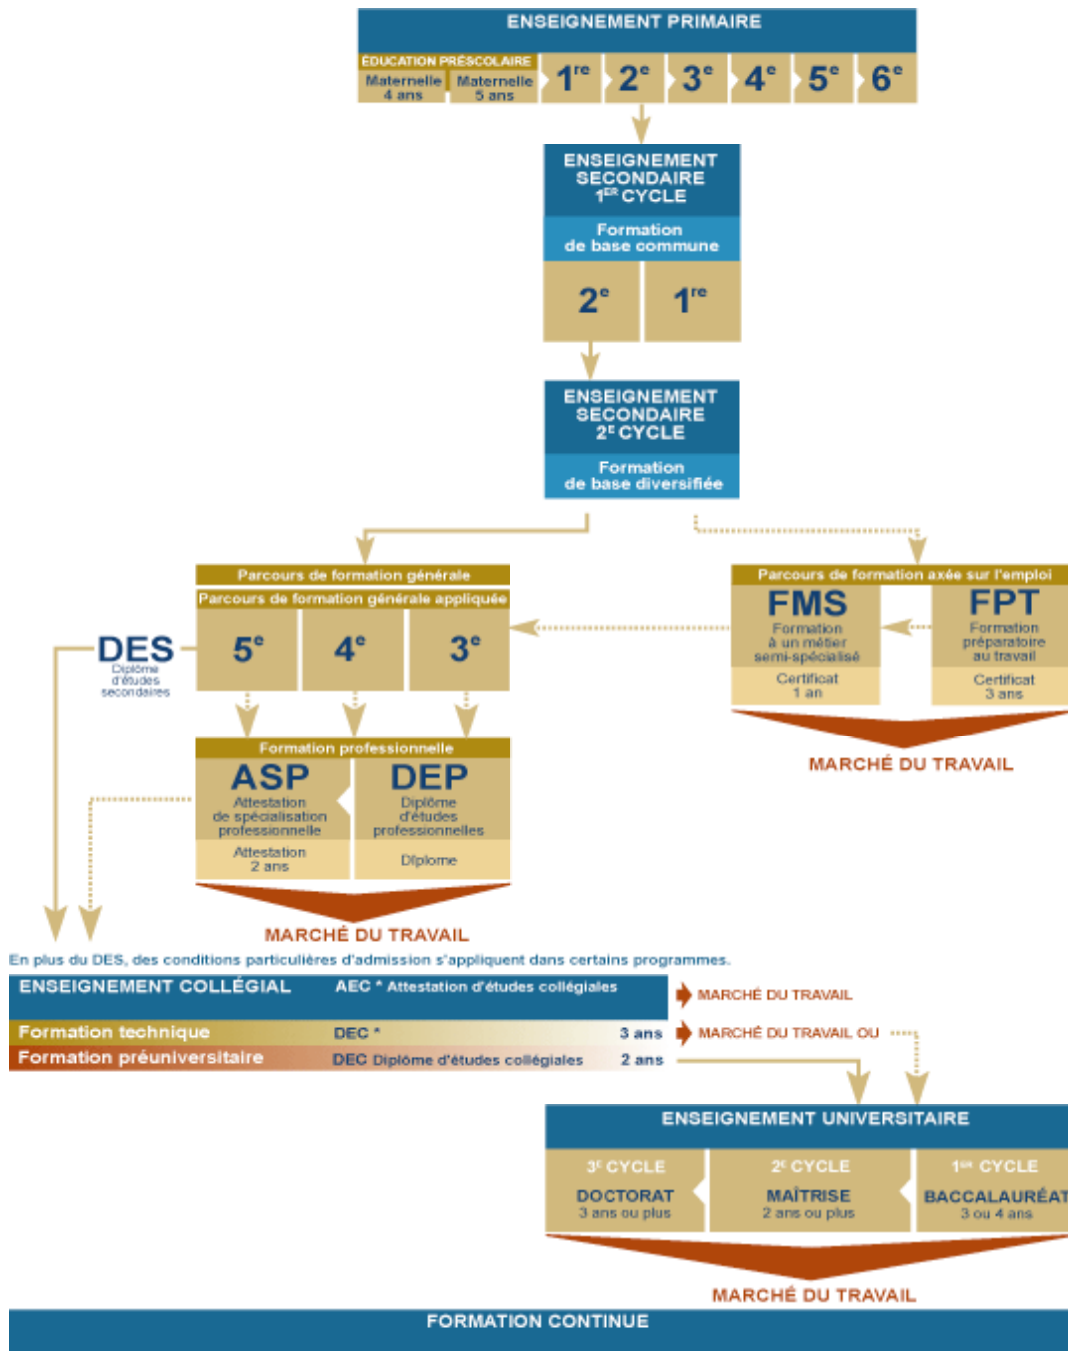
ENSEIGNEMENT PRIMAIRE

ÉDUCATION PRÉSCOLAIRE

Maternelle 4 ans | Maternelle 5 ans | $1^{re}$ | $2^{e}$ | $3^{e}$ | $4^{e}$ | $5^{e}$ | $6^{e}$

ENSEIGNEMENT SECONDAIRE $1^{ER}$ CYCLE

Formation de base commune

$2^{e}$ $1^{re}$

ENSEIGNEMENT SECONDAIRE $2^{E}$ CYCLE

Formation de base diversifiée

Parcours de formation générale

Parcours de formation générale appliquée

DES Diplôme d'études secondaires

$5^{e}$ $4^{e}$ $3^{e}$

Parcours de formation axée sur l'emploi

FMS Formation à un métier semi-spécialisé Certificat 1 an

FPT Formation préparatoire au travail Certificat 3 ans

MARCHÉ DU TRAVAIL

Formation professionnelle

ASP Attestation de spécialisation professionnelle Attestation 2 ans

DEP Diplôme d'études professionnelles Diplôme

MARCHÉ DU TRAVAIL

En plus du DES, des conditions particulières d'admission s'appliquent dans certains programmes.

ENSEIGNEMENT COLLÉGIAL AEC * Attestation d'études collégiales

MARCHÉ DU TRAVAIL

Formation technique DEC * 3 ans

MARCHÉ DU TRAVAIL OU

Formation préuniversitaire DEC Diplôme d'études collégiales 2 ans

ENSEIGNEMENT UNIVERSITAIRE

$3^{E}$ CYCLE DOCTORAT 3 ans ou plus

$2^{E}$ CYCLE MAÎTRISE 2 ans ou plus

$1^{ER}$ CYCLE BACCALAURÉAT 3 ou 4 ans

MARCHÉ DU TRAVAIL

FORMATION CONTINUE